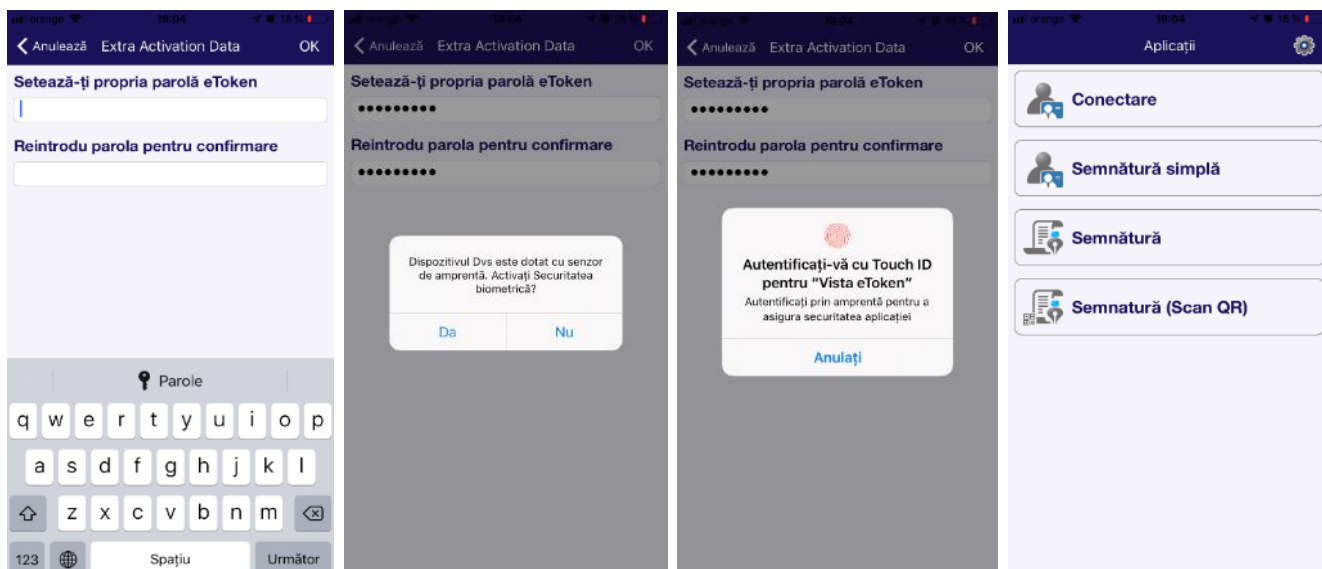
orange 19:04 18 %

Anulează Extra Activation Data OK

Setează-ți propria parolă eToken

Reintrodu parola pentru confirmare

Parole

q w e r t y u i o p

a s d f g h j k l

z x c v b n m

123 Spațiu Următor

orange 19:04

Anulează Extra Activation Data OK

Setează-ți propria parolă eToken

•••••••••

Reintrodu parola pentru confirmare

•••••••••

Dispozitivul Dvs este dotat cu senzor de amprentă. Activați Securitatea biometrică?

Da Nu

orange 19:04

Anulează Extra Activation Data OK

Setează-ți propria parolă eToken

•••••••••

Reintrodu parola pentru confirmare

•••••••••

Autentificați-vă cu Touch ID pentru "Vista eToken"

Autentificați prin amprentă pentru a asigura securitatea aplicației

Anulați

orange 19:04 18 %

Aplicații

Conectare

Semnătură simplă

Semnătură

Semnatură (Scan QR)